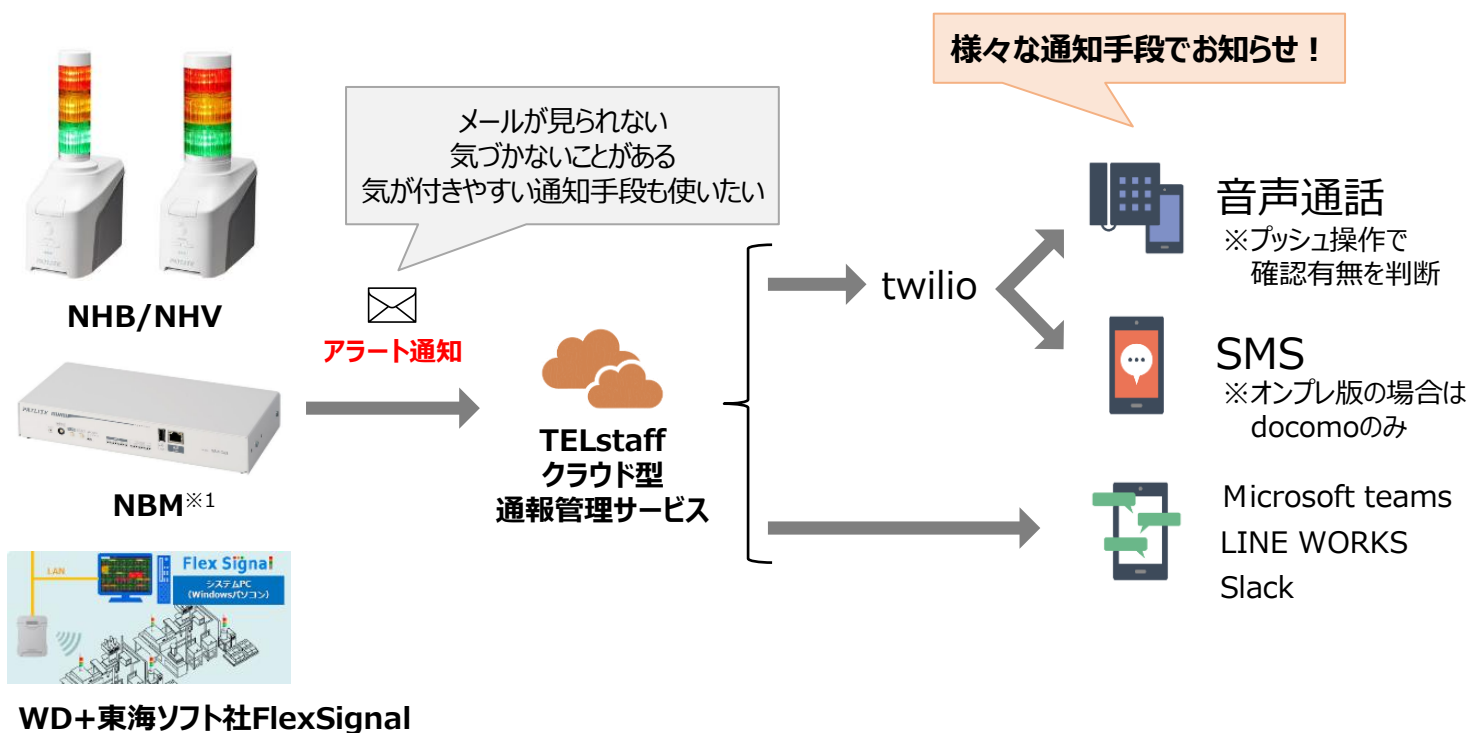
様々な通知手段でお知らせ！

メールが見られない
気づかないことがある
気が付きやすい通知手段も使いたい

NHB/NHV

アラート通知

NBM※1

LAN

Flex Signal

システムPC (Windowsパソコン)

WD+東海ソフト社FlexSignal

TELstaff
クラウド型
通報管理サービス

twilio

音声通話
※プッシュ操作で
確認有無を判断

SMS
※オンプレ版の場合は
docomoのみ

Microsoft teams
LINE WORKS
Slack